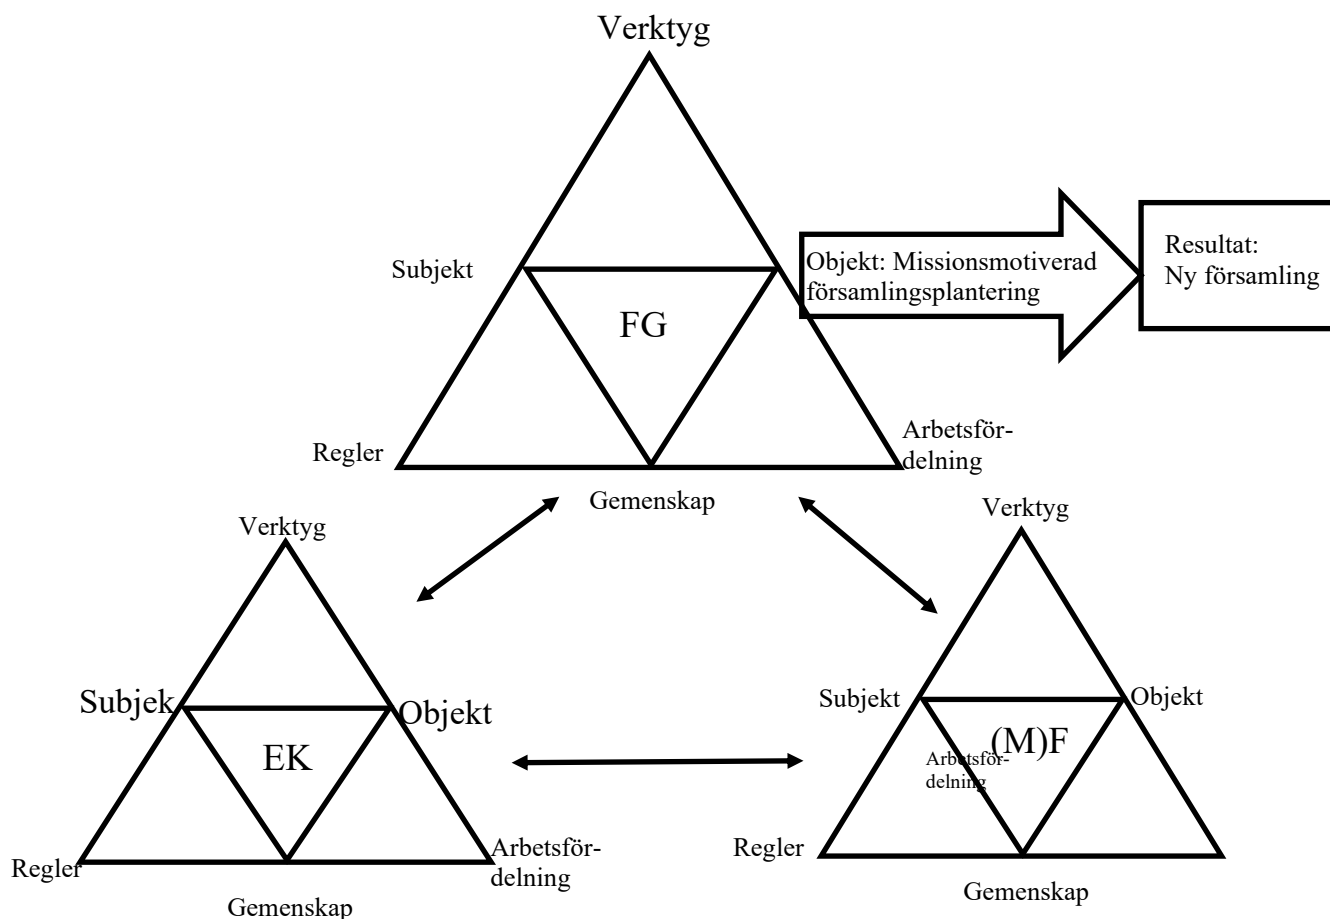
Verktyg

Subjekt

FG

Objekt: Missionsmotiverad församlingsplantering

Resultat: Ny församling

Regler

Arbetsfördelning

Gemenskap

Verktyg

Subjek

EK

Objekt

Regler

Arbetsfördelning

Gemenskap

Verktyg

Subjekt

(M)F

Objekt

Arbetsfördelning

Regler

Gemenskap